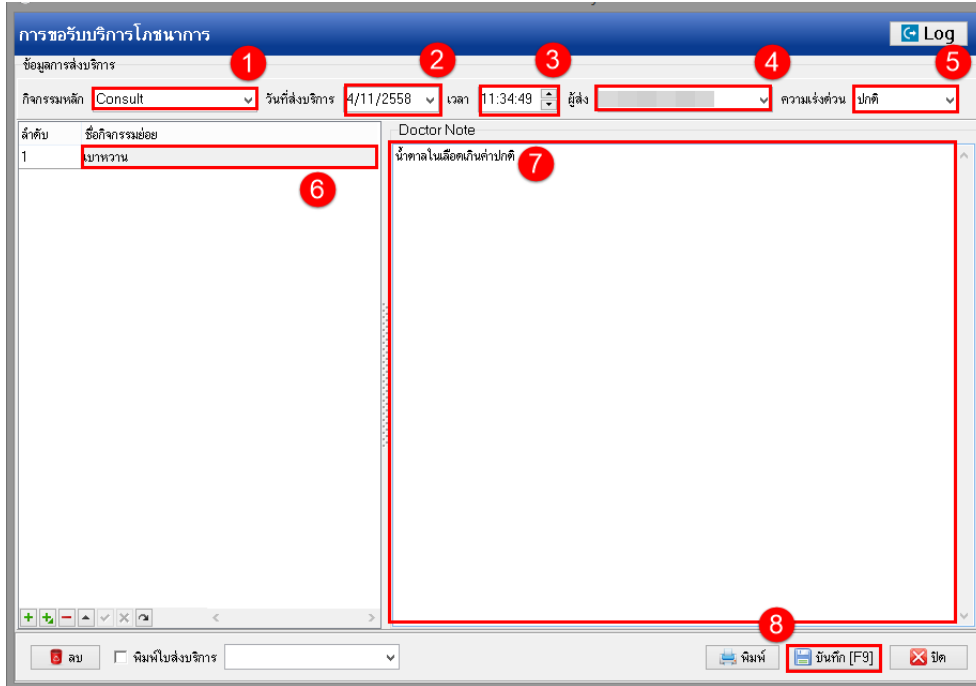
การขอรับบริการโภชนาการ

Log

ข้อมูลการส่งบริการ

1 2 3 4 5

กิจกรรมหลัก Consult

วันที่ส่งบริการ 4/11/2558

เวลา 11:34:49

ผู้ส่ง

ความเร่งด่วน ปกติ

| ลำดับ | ชื่อกิจกรรมย่อย |
|---|---|
| 1 | เบาหวาน |

6

Doctor Note

น้ำตาลในเลือดเกินค่าปกติ

7

8

ลบ

พิมพ์ใบส่งบริการ

พิมพ์

บันทึก [F9]

ปิด